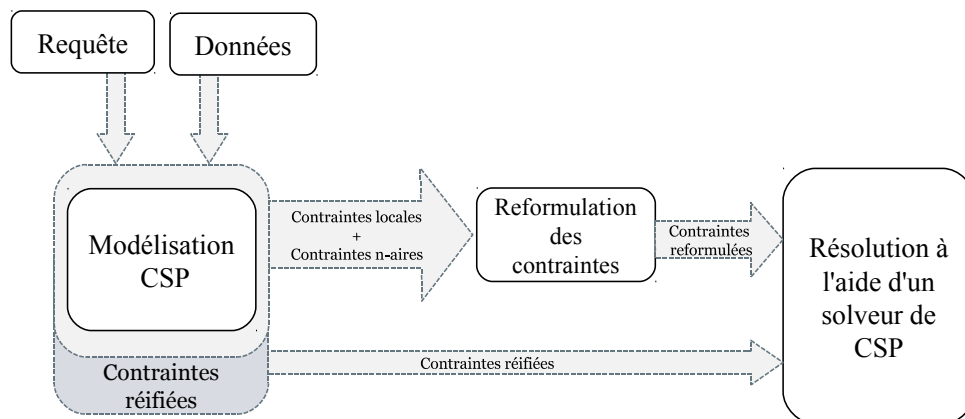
Requête

Données

Modélisation CSP

Contraintes réifiées

Contraintes locales + Contraintes n-aires

Reformulation des contraintes

Contraintes reformulées

Contraintes réifiées

Résolution à l'aide d'un solveur de CSP